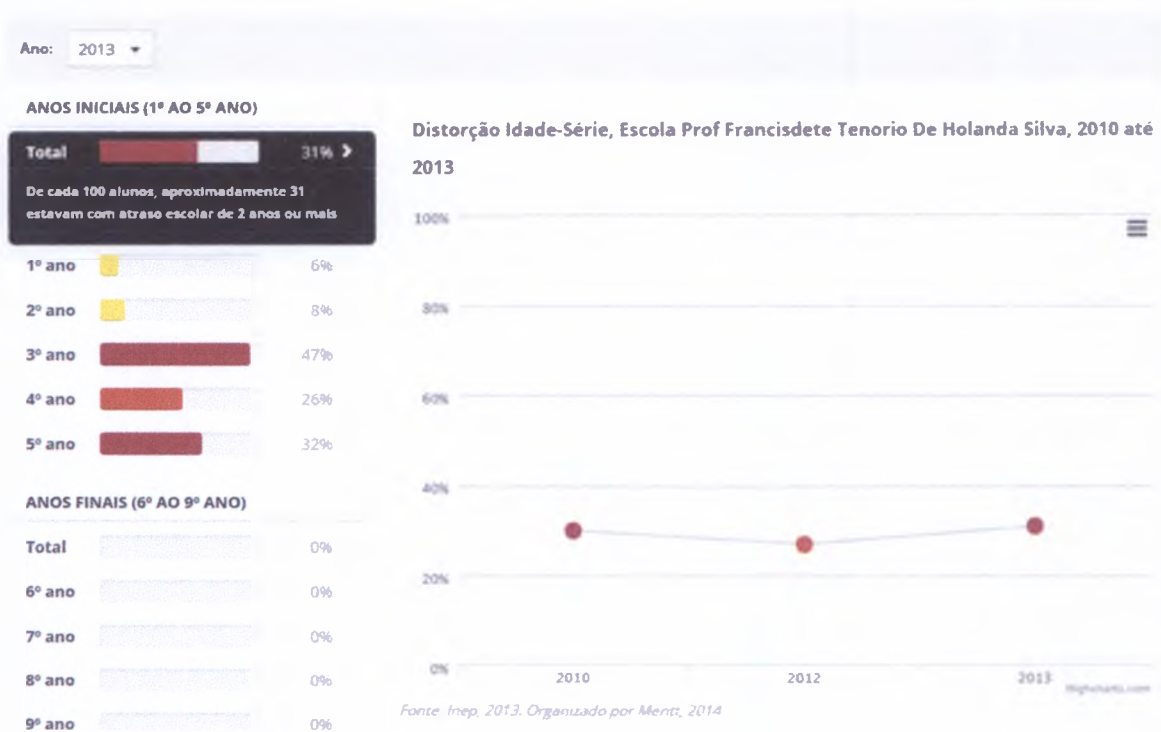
Ano: 2013

ANOS INICIAIS (1º AO 5º ANO)

Total 31% >

De cada 100 alunos, aproximadamente 31 estavam com atraso escolar de 2 anos ou mais

1º ano 6%
2º ano 8%
3º ano 47%
4º ano 26%
5º ano 32%

ANOS FINAIS (6º AO 9º ANO)

Total 0%
6º ano 0%
7º ano 0%
8º ano 0%
9º ano 0%

Distorção Idade-Série, Escola Prof Francisdete Tenorio De Holanda Silva, 2010 até 2013

100%
80%
60%
40%
20%
0%

2010 2012 2013

Highcharts.com

Fonte: Inep, 2013. Organizado por Meritt, 2014